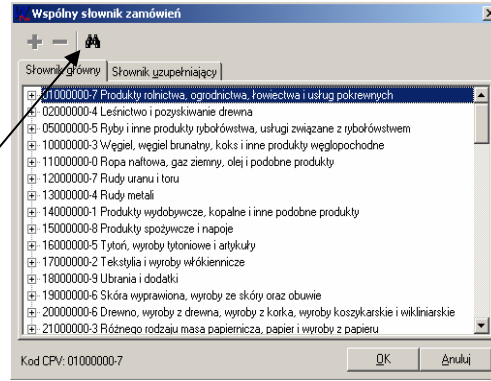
Wspólny słownik zamówień

Słownik główny | Słownik uzupełniający

01000000-7 Produkty rolnictwa, ogrodnictwa, łowiectwa i usług pokrewnych
02000000-4 Leśnictwo i pozyskiwanie drewna
05000000-5 Ryby i inne produkty rybołówstwa, usługi związane z rybołówstwem
10000000-3 Węgiel, węgiel brunatny, koks i inne produkty węglopochodne
11000000-0 Ropa naftowa, gaz ziemny, olej i podobne produkty
12000000-7 Rudy uranu i toru
13000000-4 Rudy metali
14000000-1 Produkty wydobywcze, kopalne i inne podobne produkty
15000000-8 Produkty spożywcze i napoje
16000000-5 Tytoń, wyroby tytoniowe i artykuły
17000000-2 Tekstylia i wyroby włókiennicze
18000000-9 Ubrania i dodatki
19000000-6 Skóra wyprawiona, wyroby ze skóry oraz obuwie
20000000-6 Drewno, wyroby z drewna, wyroby z korka, wyroby koszykarskie i wikliniarskie
21000000-3 Różnego rodzaju masa papiernicza, papier i wyroby z papieru

Kod CPV: 01000000-7

OK

Anuluj